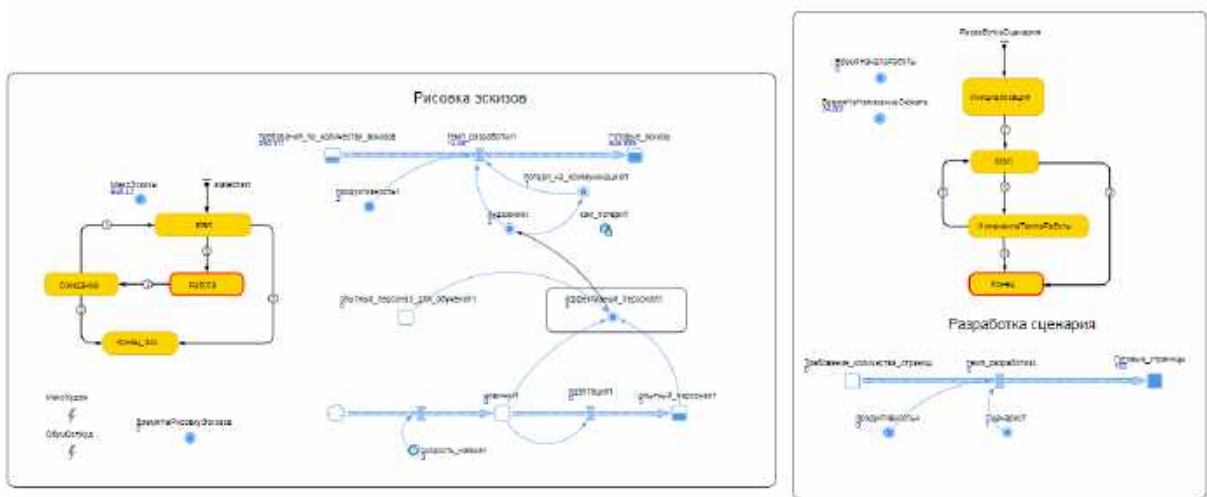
Рисовка эскизов

требования_по_количеству_эскизов

темп_разработки1

готовые_эскизы

МаксЭскизы

продуктивность1

потери_на_коммуникацию1

старт

работа

ожидание

конец_дня

будущие1

кол_потерь1

опытный_персонал_для_обучения1

эффективный_персонал1

МатОбуч

ОбрабОбуд

ВремяНаРисовкуЭскизов

ассистент1

ротация1

опытный_персонал

скорость_наймов

РазработкаСценария

ВремяНаРазработку

ВремяНаНаписаниеСюжета

Инициализация

Старт

КонецРаботы

Конец

Разработка сценария

Требование_количества_страниц

темп_разработки

Готовые_страницы

продуктивность

Сценарист